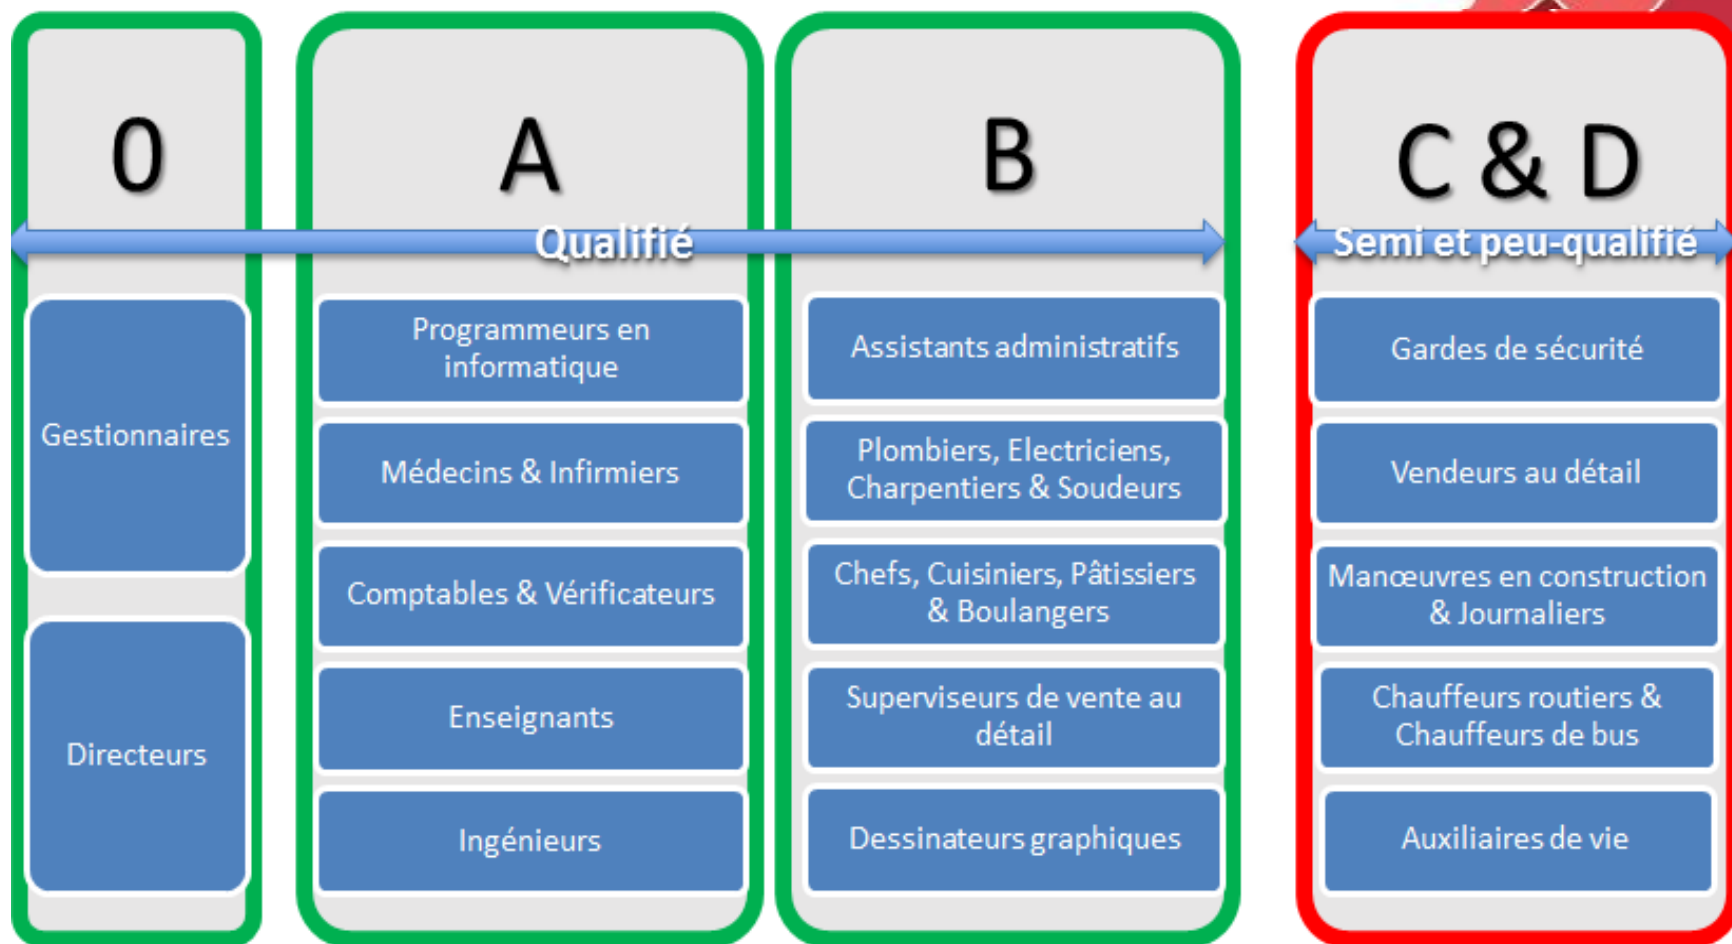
0

A

B

C & D

Qualifié

Semi et peu-qualifié

Gestionnaires

Directeurs

Programmeurs en informatique

Médecins & Infirmiers

Comptables & Vérificateurs

Enseignants

Ingénieurs

Assistants administratifs

Plombiers, Electriciens, Charpentiers & Soudeurs

Chefs, Cuisiniers, Pâtissiers & Boulangers

Superviseurs de vente au détail

Dessinateurs graphiques

Gardes de sécurité

Vendeurs au détail

Manœuvres en construction & Journaliers

Chauffeurs routiers & Chauffeurs de bus

Auxiliaires de vie